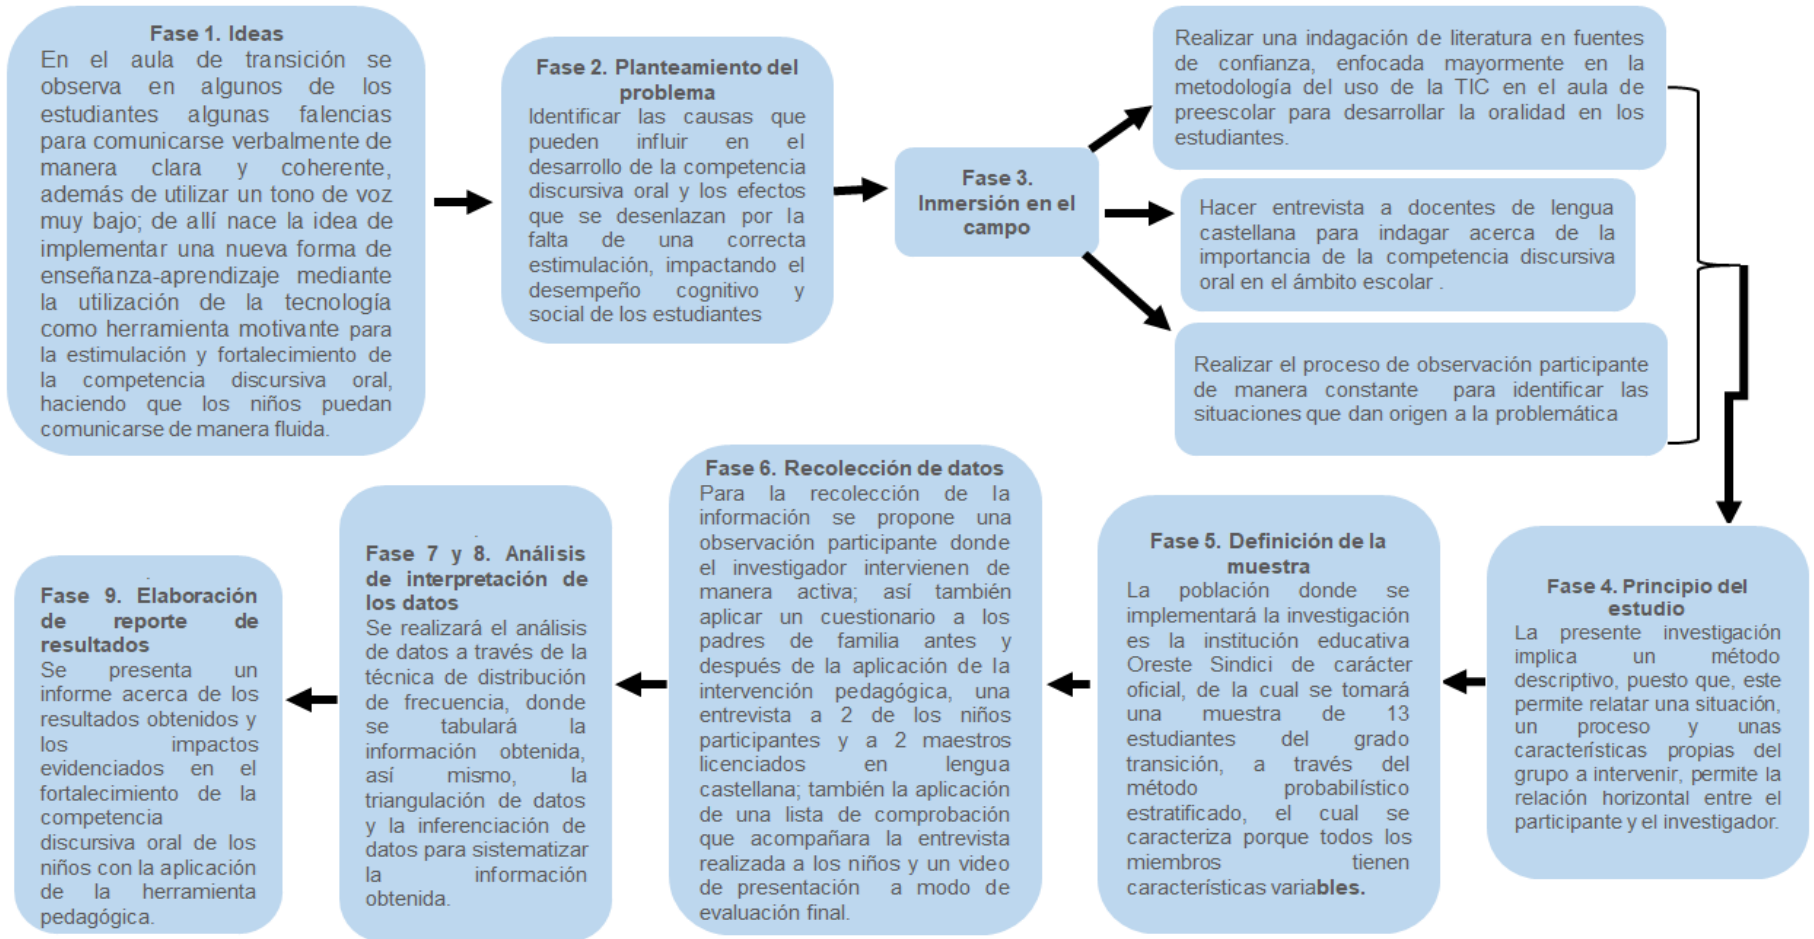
Fase 1. Ideas
En el aula de transición se observa en algunos de los estudiantes algunas falencias para comunicarse verbalmente de manera clara y coherente, además de utilizar un tono de voz muy bajo; de allí nace la idea de implementar una nueva forma de enseñanza-aprendizaje mediante la utilización de la tecnología como herramienta motivante para la estimulación y fortalecimiento de la competencia discursiva oral, haciendo que los niños puedan comunicarse de manera fluida.

Fase 2. Planteamiento del problema
Identificar las causas que pueden influir en el desarrollo de la competencia discursiva oral y los efectos que se desenlazan por la falta de una correcta estimulación, impactando el desempeño cognitivo y social de los estudiantes

Fase 3. Inmersión en el campo

Realizar una indagación de literatura en fuentes de confianza, enfocada mayormente en la metodología del uso de la TIC en el aula de preescolar para desarrollar la oralidad en los estudiantes.

Hacer entrevista a docentes de lengua castellana para indagar acerca de la importancia de la competencia discursiva oral en el ámbito escolar .

Realizar el proceso de observación participante de manera constante para identificar las situaciones que dan origen a la problemática

Fase 4. Principio del estudio
La presente investigación implica un método descriptivo, puesto que, este permite relatar una situación, un proceso y unas características propias del grupo a intervenir, permite la relación horizontal entre el participante y el investigador.

Fase 5. Definición de la muestra
La población donde se implementará la investigación es la institución educativa Oreste Sindici de carácter oficial, de la cual se tomará una muestra de 13 estudiantes del grado transición, a través del método probabilístico estratificado, el cual se caracteriza porque todos los miembros tienen características variables.

Fase 6. Recolección de datos
Para la recolección de la información se propone una observación participante donde el investigador intervienen de manera activa; así también aplicar un cuestionario a los padres de familia antes y después de la aplicación de la intervención pedagógica, una entrevista a 2 de los niños participantes y a 2 maestros licenciados en lengua castellana; también la aplicación de una lista de comprobación que acompañara la entrevista realizada a los niños y un video de presentación a modo de evaluación final.

Fase 7 y 8. Análisis de interpretación de los datos
Se realizará el análisis de datos a través de la técnica de distribución de frecuencia, donde se tabulará la información obtenida, así mismo, la triangulación de datos y la inferenciación de datos para sistematizar la información obtenida.

Fase 9. Elaboración de reporte de resultados
Se presenta un informe acerca de los resultados obtenidos y los impactos evidenciados en el fortalecimiento de la competencia discursiva oral de los niños con la aplicación de la herramienta pedagógica.